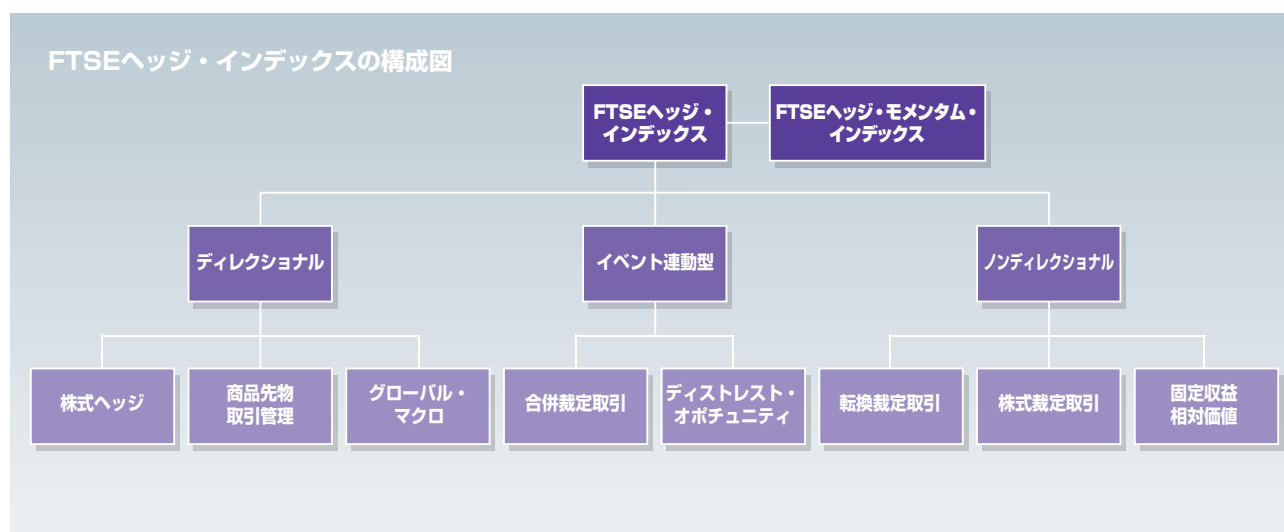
FTSEヘッジ・インデックスの構成図

FTSEヘッジ・インデックス

FTSEヘッジ・モメンタム・インデックス

ディレクショナル

イベント連動型

ノンディレクショナル

株式ヘッジ

商品先物取引管理

グローバル・マクロ

合併裁定取引

ディストレスト・オポチュニティ

転換裁定取引

株式裁定取引

固定収益相対価値